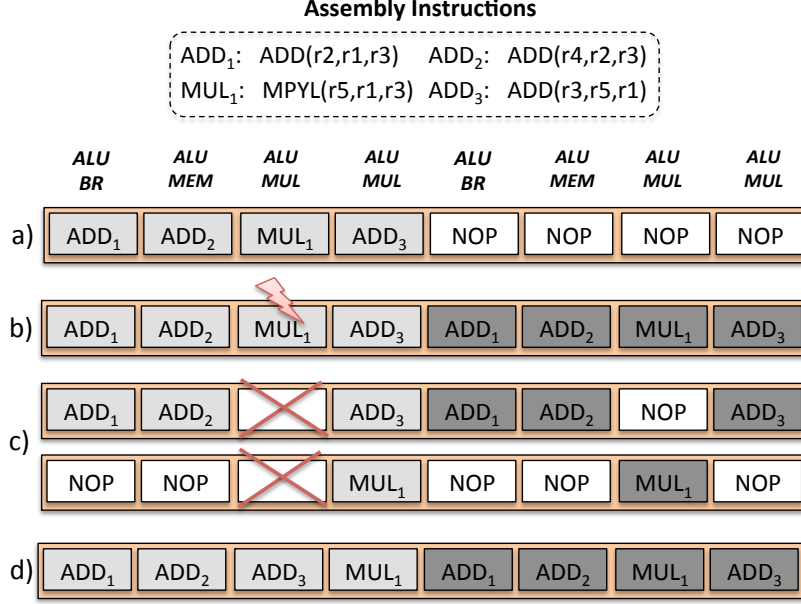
**Assembly Instructions**

$ADD_1$: ADD(r2,r1,r3) $ADD_2$: ADD(r4,r2,r3)
$MUL_1$: MPYL(r5,r1,r3) $ADD_3$: ADD(r3,r5,r1)

| | ALU BR | ALU MEM | ALU MUL | ALU MUL | ALU BR | ALU MEM | ALU MUL | ALU MUL |
|---|---|---|---|---|---|---|---|---|
| a) | $ADD_1$ | $ADD_2$ | $MUL_1$ | $ADD_3$ | NOP | NOP | NOP | NOP |
| b) | $ADD_1$ | $ADD_2$ | $MUL_1$ | $ADD_3$ | $ADD_1$ | $ADD_2$ | $MUL_1$ | $ADD_3$ |
| c) | $ADD_1$ | $ADD_2$ | | $ADD_3$ | $ADD_1$ | $ADD_2$ | NOP | $ADD_3$ |
| | NOP | NOP | | $MUL_1$ | NOP | NOP | $MUL_1$ | NOP |
| d) | $ADD_1$ | $ADD_2$ | $ADD_3$ | $MUL_1$ | $ADD_1$ | $ADD_2$ | $MUL_1$ | $ADD_3$ |